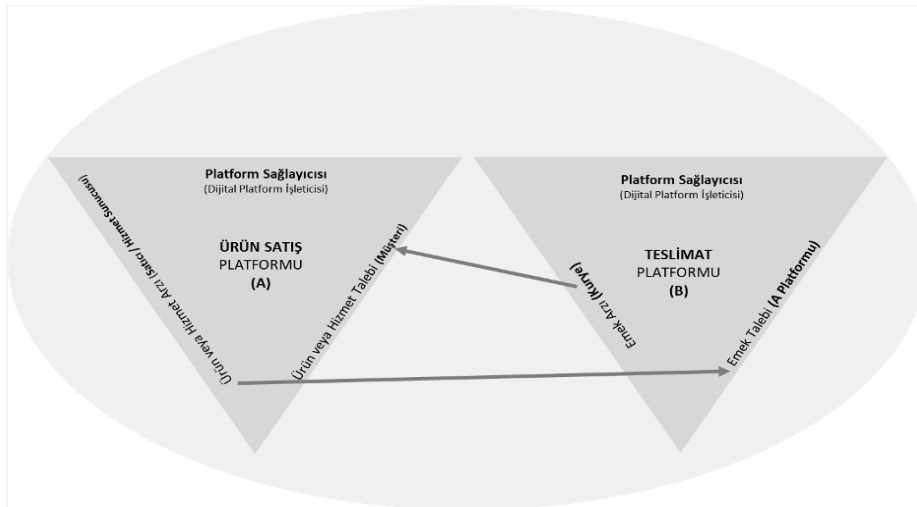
Platform Sağlayıcısı
(Dijital Platform İşleticisi)

ÜRÜN SATIŞ
PLATFORMU
(A)

Ürün veya Hizmet Arzı (Satıcı / Hizmet Sunucusu)

Ürün veya Hizmet Talebi (Müşteri)

Platform Sağlayıcısı
(Dijital Platform İşleticisi)

TESLİMAT
PLATFORMU
(B)

Emek Arzı (Kurye)

Emek Talebi (A Platformu)